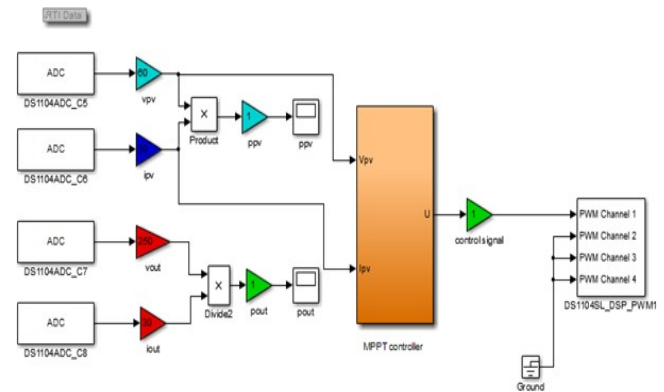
RTI Data

ADC
DS1104ADC_C5

ADC
DS1104ADC_C6

ADC
DS1104ADC_C7

ADC
DS1104ADC_C8

50
vpv

ipv

250
vout

30
iout

X
Product

X
Divide2

1
ppv

ppv

1
pout

pout

Vpv

Ipv

U

MPPT controller

1
controlsignal

PWM Channel 1
PWM Channel 2
PWM Channel 3
PWM Channel 4
DS1104SL_DSP_PWM1

Ground